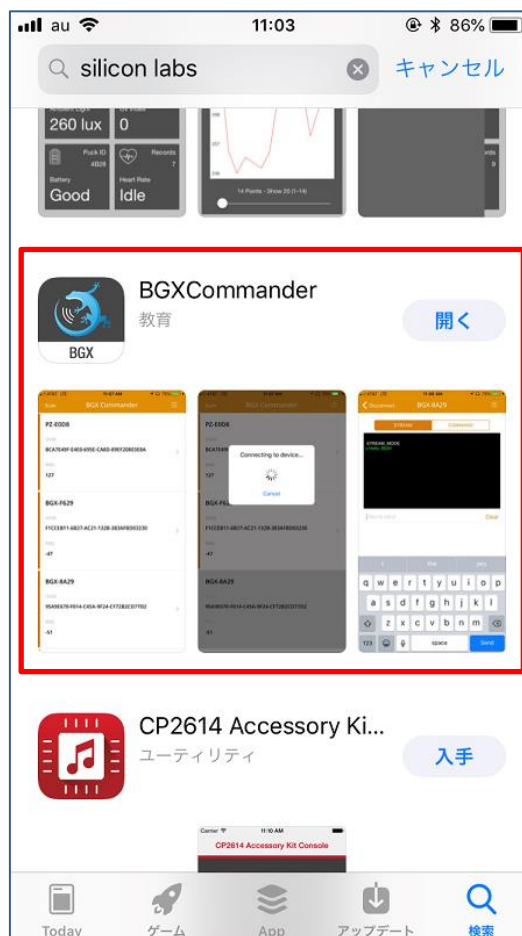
au 11:03 86%

silicon labs

キャンセル

260 lux 0

Puck ID 4B28

Records 7

Battery Good

Heart Rate Idle

14 Points - Show 20 (1-14)

BGX

BGXCommander

教育

開く

BGX Commander

PZ-E0D8

BGX-F629

BGX-8A29

Connecting to device...

Cancel

BGX-8A29

STREAM

COMMAND

Clear

q w e r t y u i o p

a s d f g h j k l

z x c v b n m

123

space

Send

CP2614 Accessory Ki...

ユーティリティ

入手

Carrier 11:10 AM

CP2614 Accessory Kit Console

Today

ゲーム

App

アップデート

検索